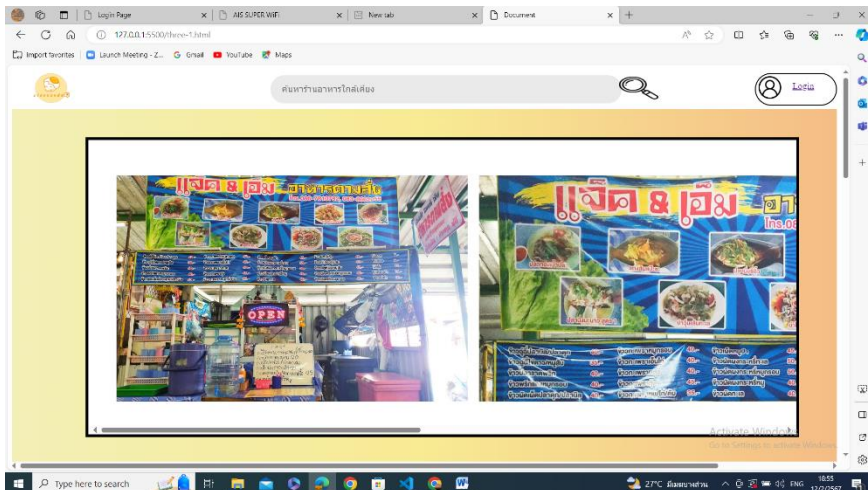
Login Page
AIS SUPER WiFi
New tab
Document
127.0.0.1:5500/three-1.html
Import favorites
Launch Meeting - Z...
Gmail
YouTube
Maps
ค้นหาร้านอาหารใกล้เคียง
Login
แจ๊ด & เอ็ม อาหารตามสั่ง
OPEN
แจ๊ด & เอ็ม
Activate Windows
Go to Settings to activate Windows.
Type here to search
27°C มีเมฆมาก
ENG
10:55
12/2/2567